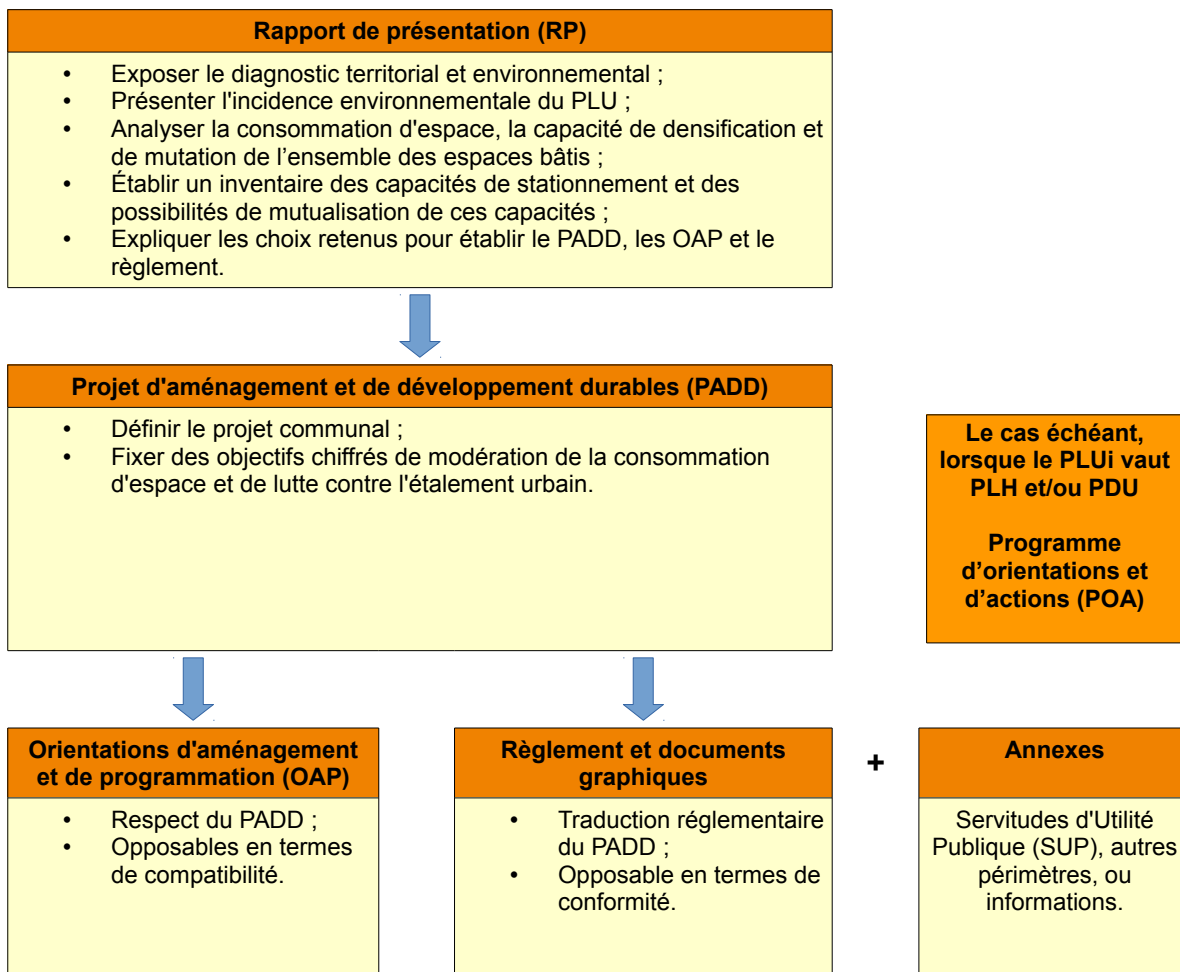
Rapport de présentation (RP)

• Exposer le diagnostic territorial et environnemental ;
• Présenter l'incidence environnementale du PLU ;
• Analyser la consommation d'espace, la capacité de densification et de mutation de l'ensemble des espaces bâtis ;
• Établir un inventaire des capacités de stationnement et des possibilités de mutualisation de ces capacités ;
• Expliquer les choix retenus pour établir le PADD, les OAP et le règlement.

Projet d'aménagement et de développement durables (PADD)

• Définir le projet communal ;
• Fixer des objectifs chiffrés de modération de la consommation d'espace et de lutte contre l'étalement urbain.

Le cas échéant, lorsque le PLUi vaut PLH et/ou PDU

Programme d'orientations et d'actions (POA)

Orientations d'aménagement et de programmation (OAP)

• Respect du PADD ;
• Opposables en termes de compatibilité.

Règlement et documents graphiques

• Traduction réglementaire du PADD ;
• Opposable en termes de conformité.

+

Annexes

Servitudes d'Utilité Publique (SUP), autres périmètres, ou informations.